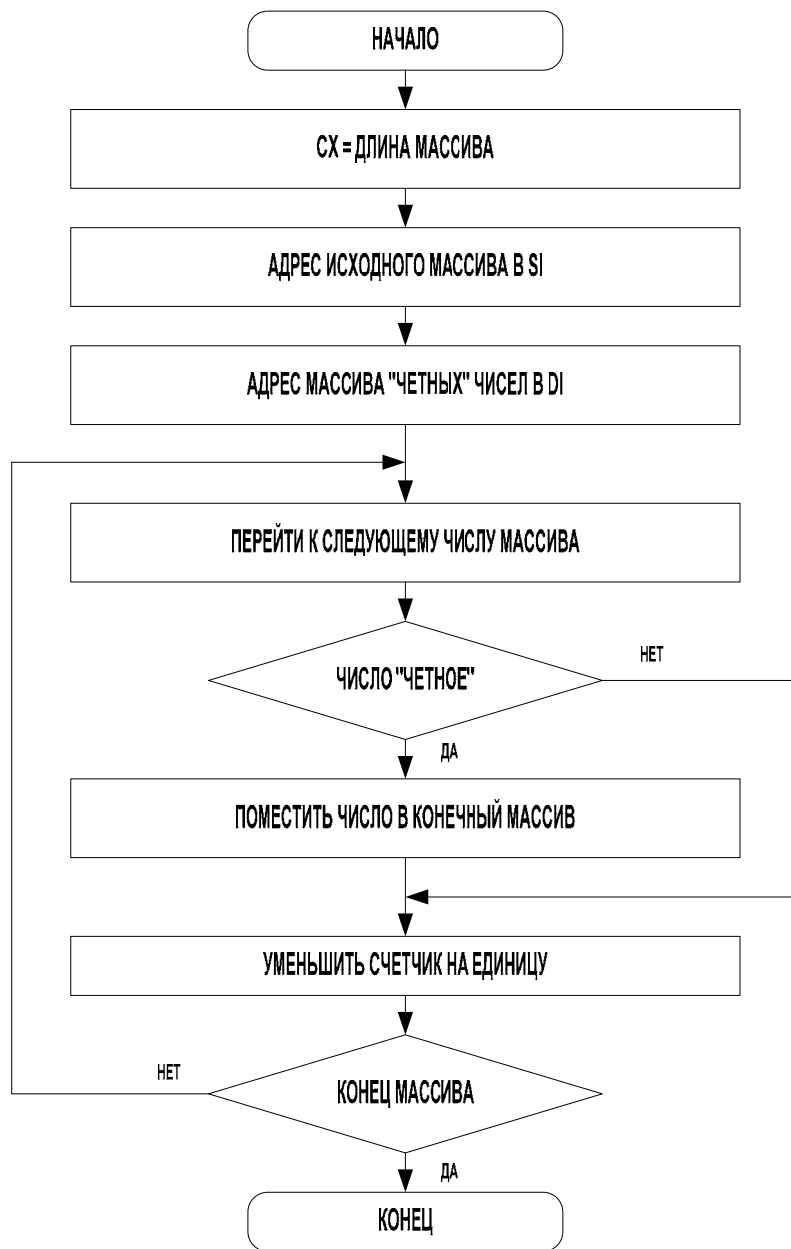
НАЧАЛО

CX = ДЛИНА МАССИВА

АДРЕС ИСХОДНОГО МАССИВА В SI

АДРЕС МАССИВА "ЧЕТНЫХ" ЧИСЕЛ В DI

ПЕРЕЙТИ К СЛЕДУЮЩЕМУ ЧИСЛУ МАССИВА

ЧИСЛО "ЧЕТНОЕ"

НЕТ

ДА

ПОМЕСТИТЬ ЧИСЛО В КОНЕЧНЫЙ МАССИВ

УМЕНЬШИТЬ СЧЕТЧИК НА ЕДИНИЦУ

НЕТ

КОНЕЦ МАССИВА

ДА

КОНЕЦ